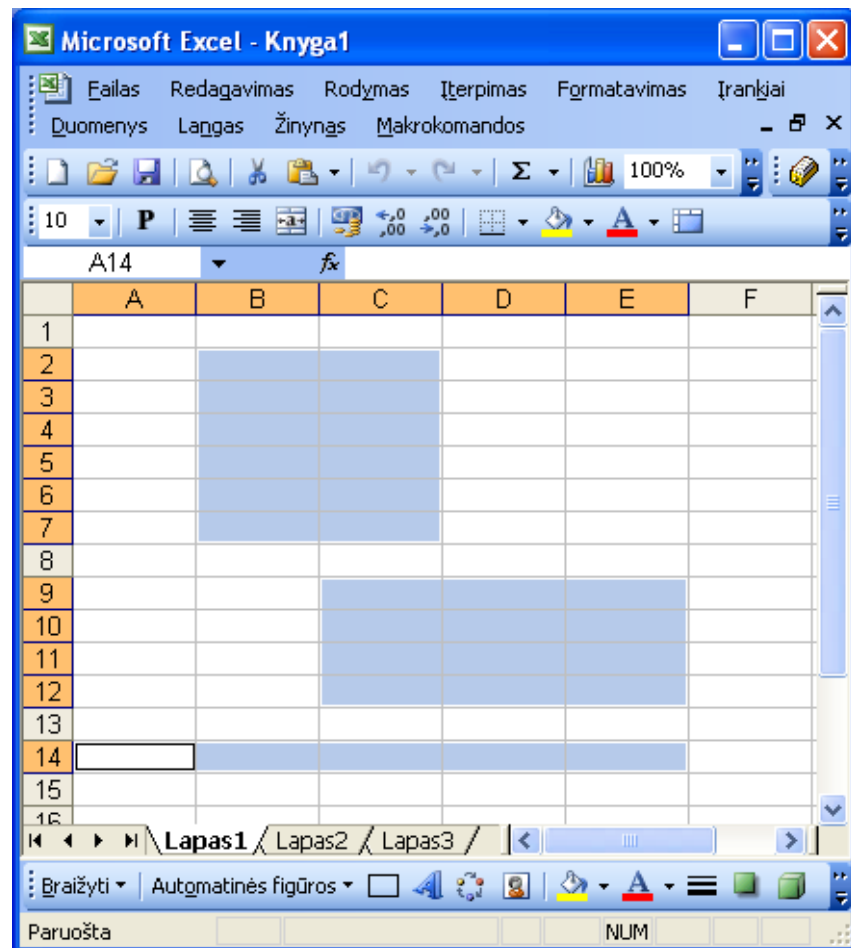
Microsoft Excel - Knyga1

Failas Redagavimas Rodymas Įterpimas Formatavimas Įrankiai
Duomenys Langas Žinynas Makrokomandos

100%

10 P

A14 $f_x$

| | A | B | C | D | E | F |
|---|---|---|---|---|---|---|
| 1 | | | | | | |
| 2 | | | | | | |
| 3 | | | | | | |
| 4 | | | | | | |
| 5 | | | | | | |
| 6 | | | | | | |
| 7 | | | | | | |
| 8 | | | | | | |
| 9 | | | | | | |
| 10 | | | | | | |
| 11 | | | | | | |
| 12 | | | | | | |
| 13 | | | | | | |
| 14 | | | | | | |
| 15 | | | | | | |
| 16 | | | | | | |

Lapas1 Lapas2 Lapas3

Braižyti Automatinės figūros

Paruošta NUM